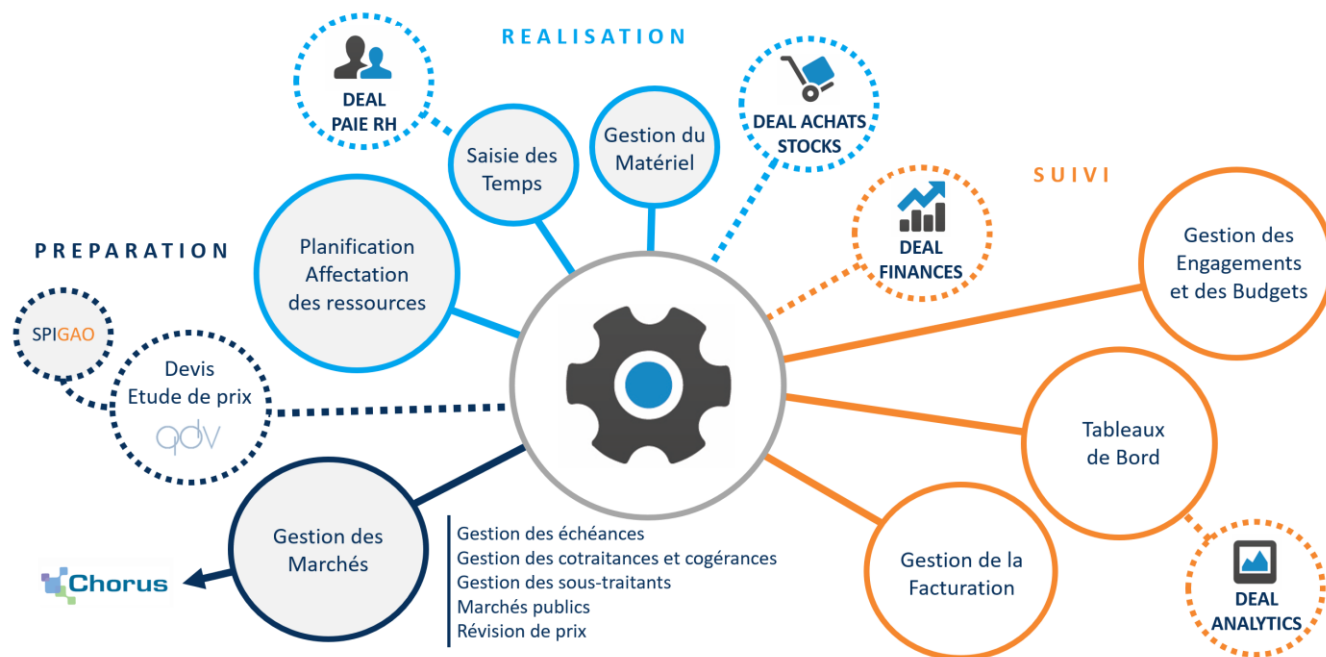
REALISATION

DEAL PAIE RH

Saisie des Temps

Gestion du Matériel

DEAL ACHATS STOCKS

SUIVI

DEAL FINANCES

PREPARATION

Planification Affectation des ressources

Gestion des Engagements et des Budgets

SPIGAO

Devis Etude de prix

qdv

Tableaux de Bord

Gestion des Marchés

Chorus

Gestion des échéances
Gestion des cotraitances et cogérances
Gestion des sous-traitants
Marchés publics
Révision de prix

Gestion de la Facturation

DEAL ANALYTICS